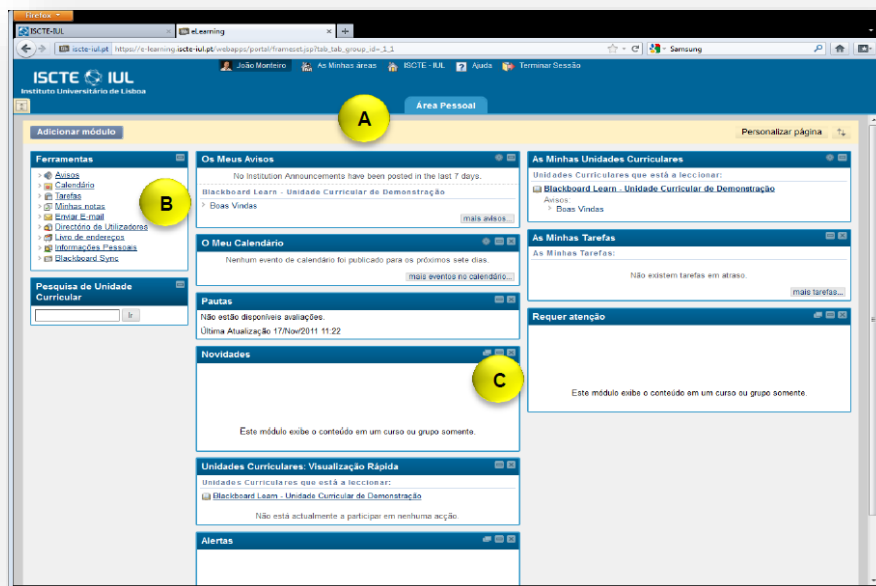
Firefox

ISCTE-IUL | eLearning | +

iscte-iul.pt https://e-learning.iscte-iul.pt/webapps/portal/frameset.jsp?tab_tab_group_id=_1_1

Samsung

ISCTE IUL
Instituto Universitário de Lisboa

João Monteiro | As Minhas áreas | ISCTE - IUL | Ajuda | Terminar Sessão

Área Pessoal

A

Adicionar módulo

Personalizar página

Ferramentas
Avisos
Calendário
Tarefas
Minhas notas
Enviar E-mail
Directório de Utilizadores
Livro de endereços
Informações Pessoais
Blackboard Sync

B

Pesquisa de Unidade Curricular
Ir

Os Meus Avisos
No Institution Announcements have been posted in the last 7 days.
Blackboard Learn - Unidade Curricular de Demonstração
Boas Vindas
mais avisos...

O Meu Calendário
Nenhum evento de calendário foi publicado para os próximos sete dias.
mais eventos no calendário...

Pautas
Não estão disponíveis avaliações.
Última Actualização 17/Nov/2011 11:22

Novidades

C

Este módulo exibe o conteúdo em um curso ou grupo somente.

Unidades Curriculares: Visualização Rápida
Unidades Curriculares que está a leccionar:
Blackboard Learn - Unidade Curricular de Demonstração
Não está actualmente a participar em nenhuma acção

Alertas

As Minhas Unidades Curriculares
Unidades Curriculares que está a leccionar:
Blackboard Learn - Unidade Curricular de Demonstração
Avisos
Boas Vindas

As Minhas Tarefas
As Minhas Tarefas:
Não existem tarefas em atraso.
mais tarefas...

Requer atenção
Este módulo exibe o conteúdo em um curso ou grupo somente.